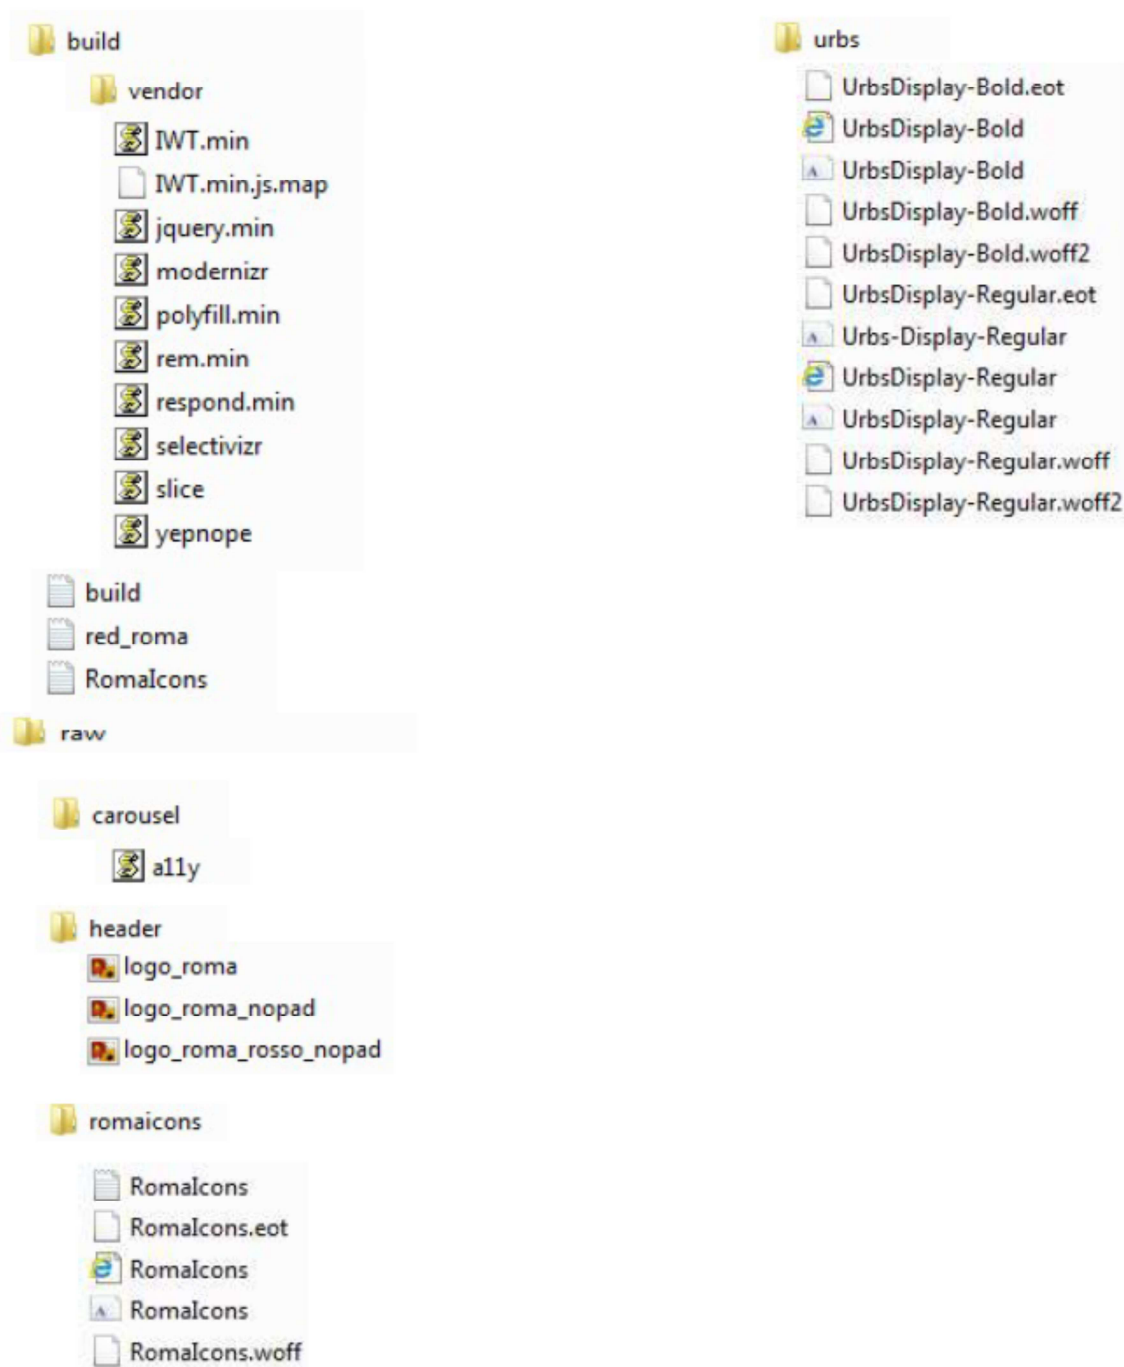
build

vendor

IWT.min

IWT.min.js.map

jquery.min

modernizr

polyfill.min

rem.min

respond.min

selectivizr

slice

yepnope

build

red_roma

RomaIcons

raw

carousel

a11y

header

logo_roma

logo_roma_nopad

logo_roma_rosso_nopad

romaicons

RomaIcons

RomaIcons.eot

RomaIcons

RomaIcons

RomaIcons.woff

urbs

UrbsDisplay-Bold.eot

UrbsDisplay-Bold

UrbsDisplay-Bold

UrbsDisplay-Bold.woff

UrbsDisplay-Bold.woff2

UrbsDisplay-Regular.eot

Urbs-Display-Regular

UrbsDisplay-Regular

UrbsDisplay-Regular

UrbsDisplay-Regular.woff

UrbsDisplay-Regular.woff2